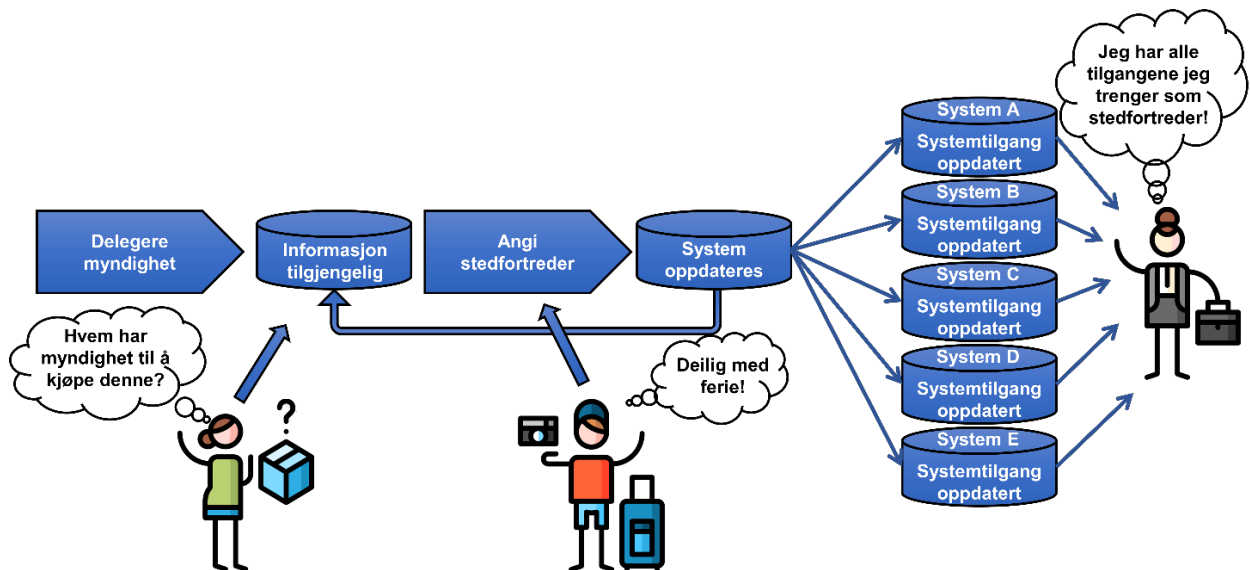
Delegere myndighet

Informasjon tilgjengelig

Angi stedfortreder

System oppdateres

Hvem har myndighet til å kjøpe denne?

?

Deilig med ferie!

System A
Systemtilgang oppdatert

System B
Systemtilgang oppdatert

System C
Systemtilgang oppdatert

System D
Systemtilgang oppdatert

System E
Systemtilgang oppdatert

Jeg har alle tilgangene jeg trenger som stedfortreder!